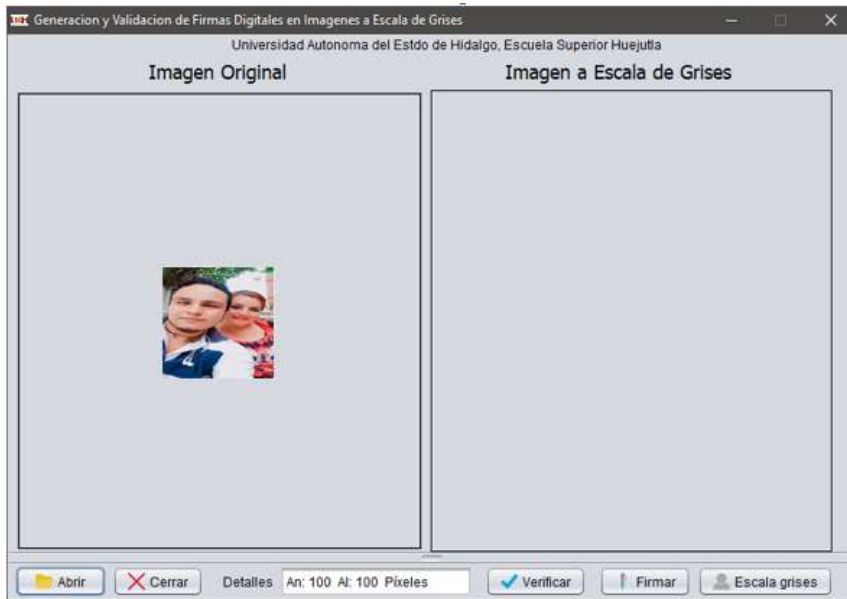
Generacion y Validacion de Firmas Digitales en Imagenes a Escala de Grises

Universidad Autonoma del Estdo de Hidalgo, Escuela Superior Huejutla

Imagen Original

Imagen a Escala de Grises

Abrir

Cerrar

Detalles

An: 100 Al: 100 Pixeles

Verificar

Firmar

Escala grises